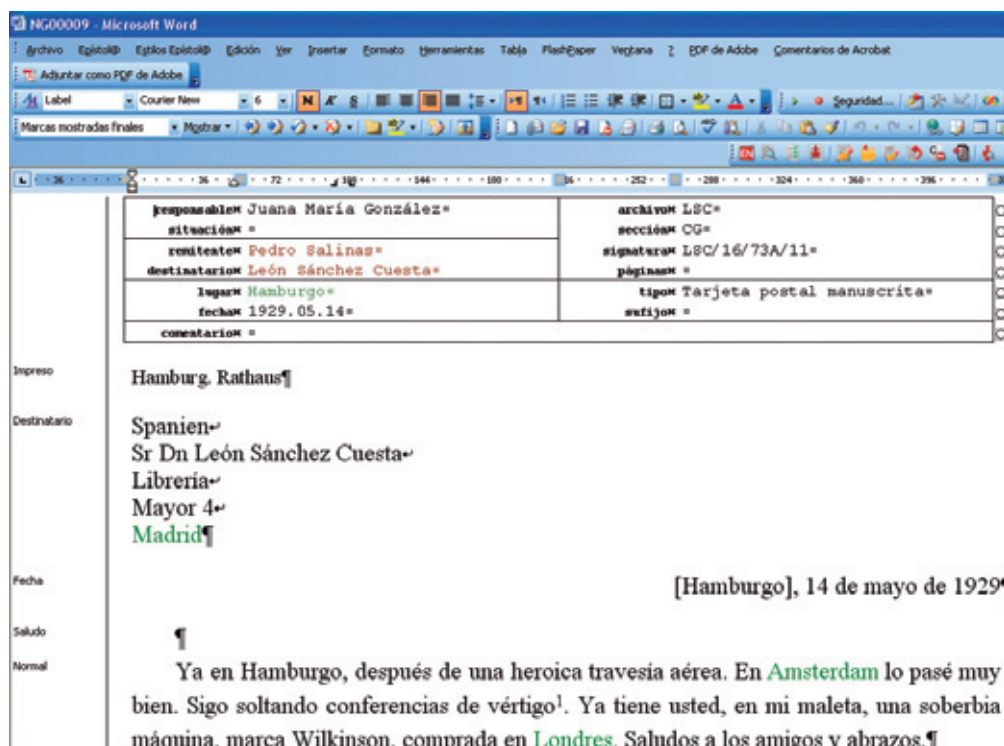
NG00009 - Microsoft Word

Archivo Epistolip Estilos Epistolip Edición Ver Insertar Formato Herramientas Tabla FlashPaper Ventana ? PDF de Adobe Comentarios de Acrobat

Adjuntar como PDF de Adobe

Label Courier New 6 N K S

Seguridad...

Marcas mostradas finales Mostrar

| responsable¤ Juana María González¤ | archivo¤ LSC¤ |
|---|---|
| situación¤ ¤ | sección¤ CG¤ |
| remitente¤ Pedro Salinas¤ | signatura¤ LSC/16/73A/11¤ |
| destinatario¤ León Sánchez Cuesta¤ | páginas¤ ¤ |
| lugar¤ Hamburgo¤ | tipo¤ Tarjeta postal manuscrita¤ |
| fecha¤ 1929.05.14¤ | sufijo¤ ¤ |
| comentario¤ ¤ | |

Impreso

Hamburg. Rathaus¶

Destinatario

Spanien
Sr Dn León Sánchez Cuesta
Librería
Mayor 4
Madrid¶

Fecha

[Hamburgo], 14 de mayo de 1929

Saludo

¶

Normal

Ya en Hamburgo, después de una heroica travesía aérea. En Amsterdam lo pasé muy bien. Sigo soltando conferencias de vértigo$^1$. Ya tiene usted, en mi maleta, una soberbia máquina, marca Wilkinson, comprada en Londres. Saludos a los amigos y abrazos.¶